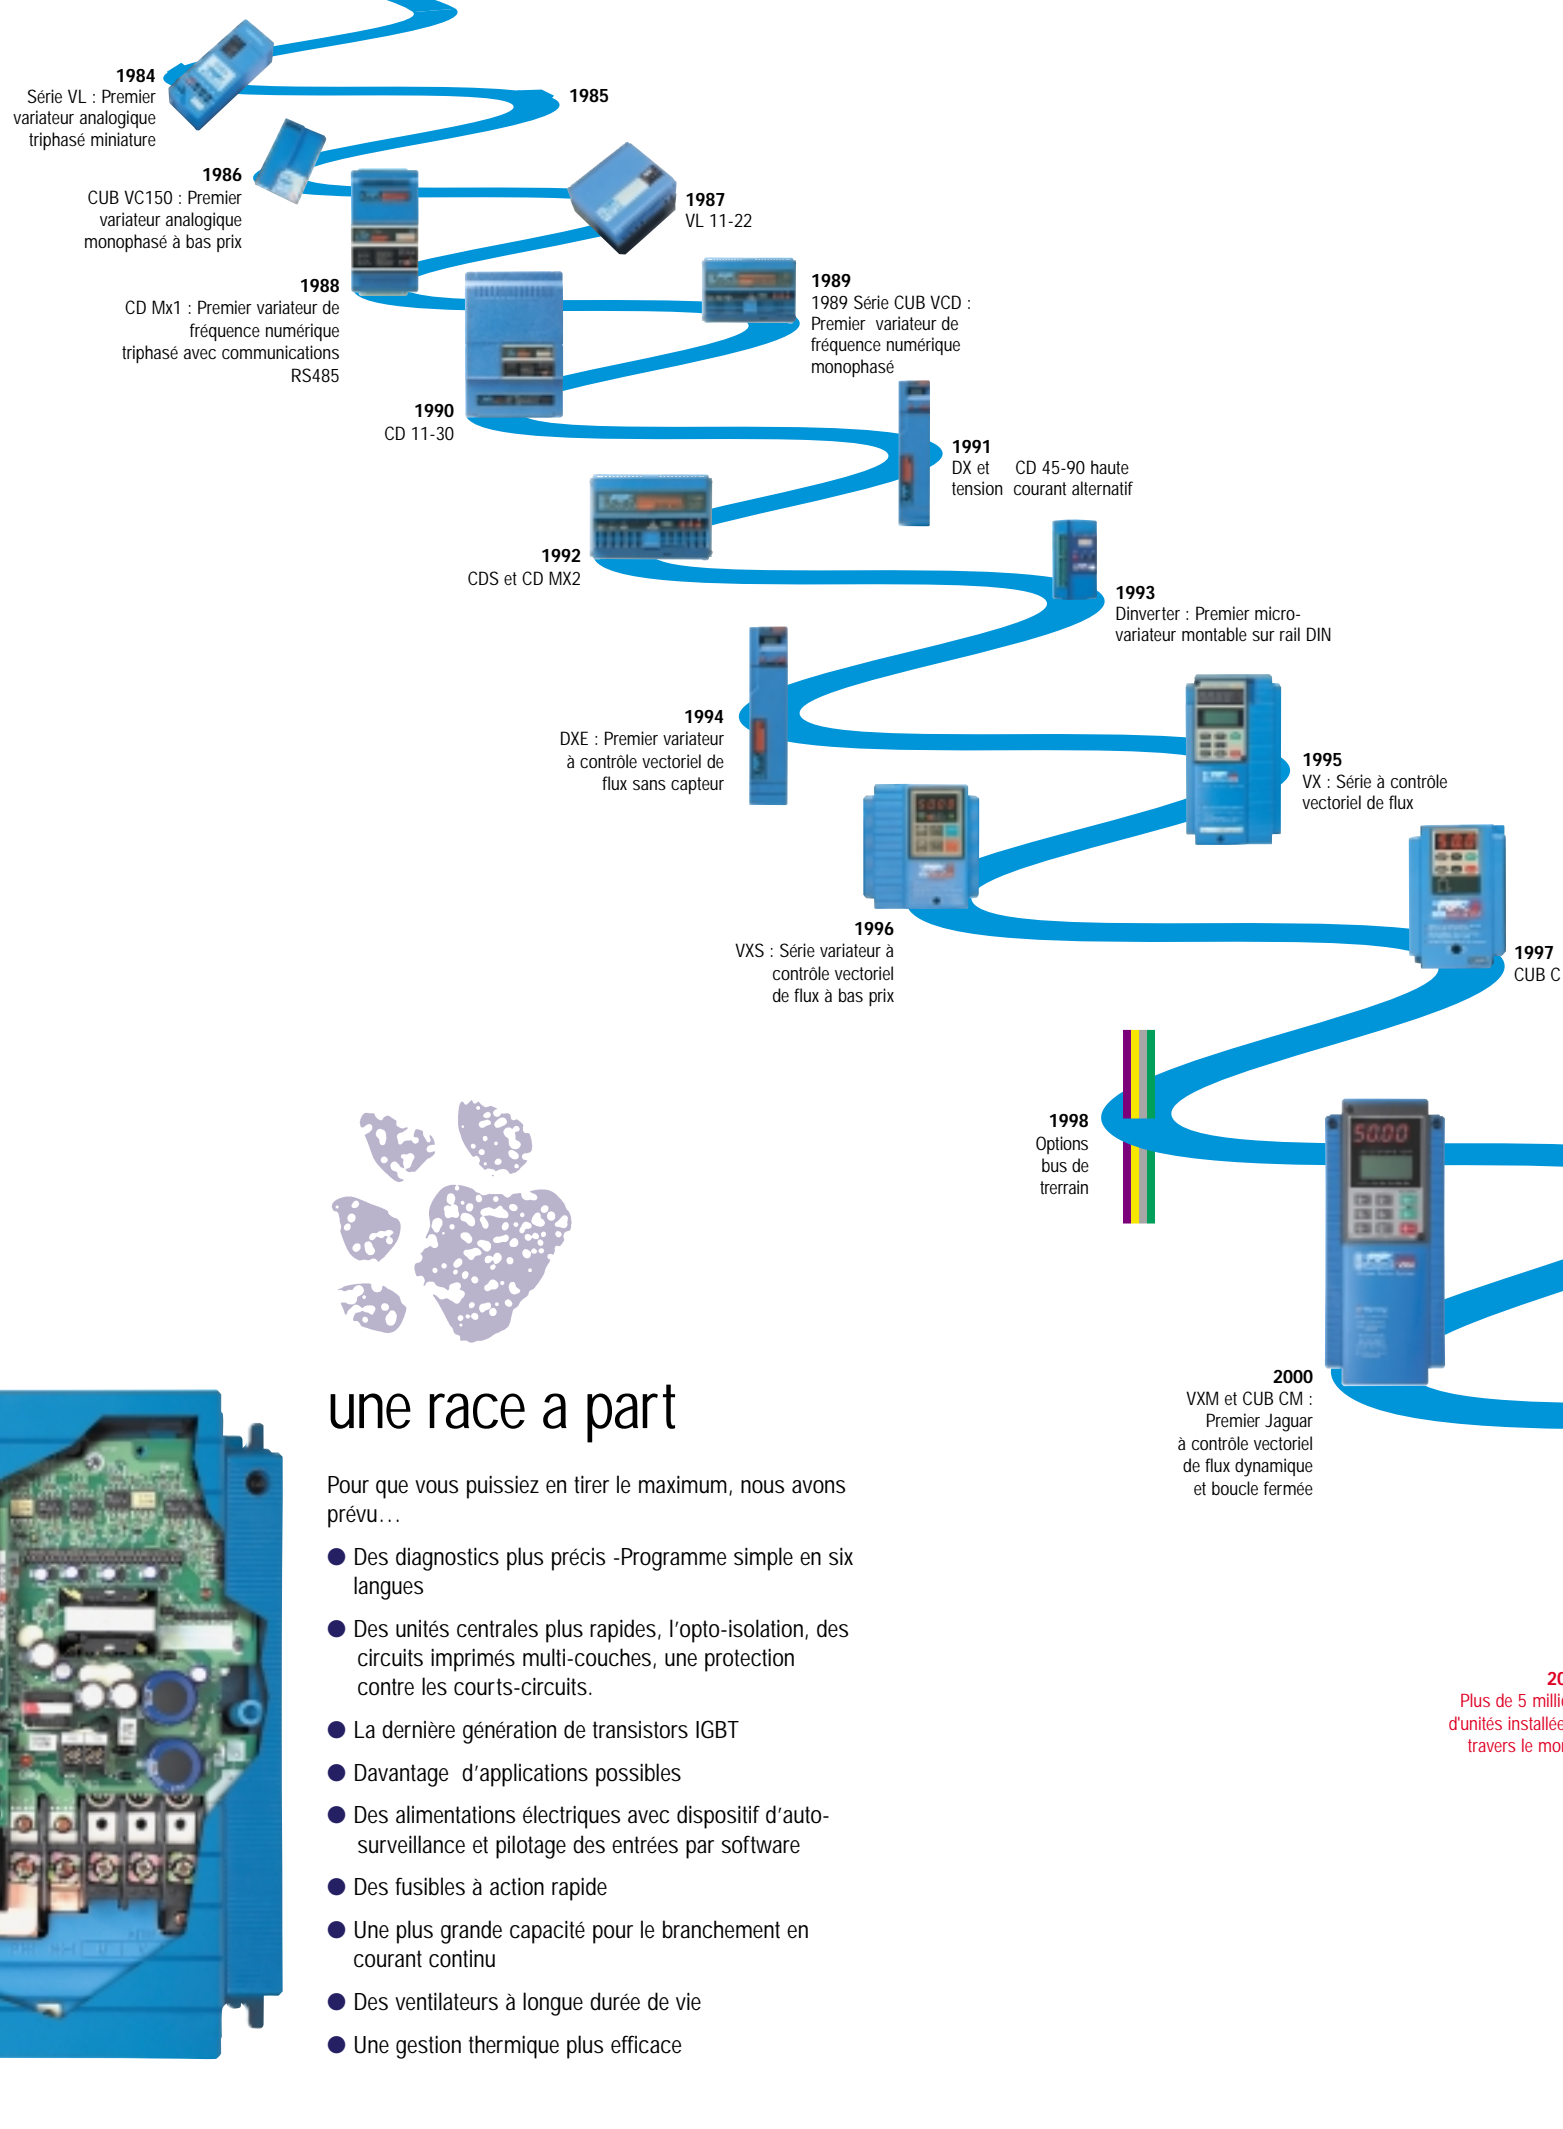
1984
Série VL : Premier variateur analogique triphasé miniature

1985

1986
CUB VC150 : Premier variateur analogique monophasé à bas prix

1987
VL 11-22

1988
CD Mx1 : Premier variateur de fréquence numérique triphasé avec communications RS485

1989
1989 Série CUB VCD : Premier variateur de fréquence numérique monophasé

1990
CD 11-30

1991
DX et tension CD 45-90 haute courant alternatif

1992
CDS et CD MX2

1993
Dinverter : Premier micro-variateur montable sur rail DIN

1994
DXE : Premier variateur à contrôle vectoriel de flux sans capteur

1995
VX : Série à contrôle vectoriel de flux

1996
VXS : Série variateur à contrôle vectoriel de flux à bas prix

1997
CUB C

1998
Options bus de trerrain

2000
VXM et CUB CM : Premier Jaguar à contrôle vectoriel de flux dynamique et boucle fermée

20
Plus de 5 milli
d'unités installée
travers le mo

une race a part

Pour que vous puissiez en tirer le maximum, nous avons prévu…

● Des diagnostics plus précis -Programme simple en six langues

● Des unités centrales plus rapides, l'opto-isolation, des circuits imprimés multi-couches, une protection contre les courts-circuits.

● La dernière génération de transistors IGBT

● Davantage d'applications possibles

● Des alimentations électriques avec dispositif d'auto-surveillance et pilotage des entrées par software

● Des fusibles à action rapide

● Une plus grande capacité pour le branchement en courant continu

● Des ventilateurs à longue durée de vie

● Une gestion thermique plus efficace